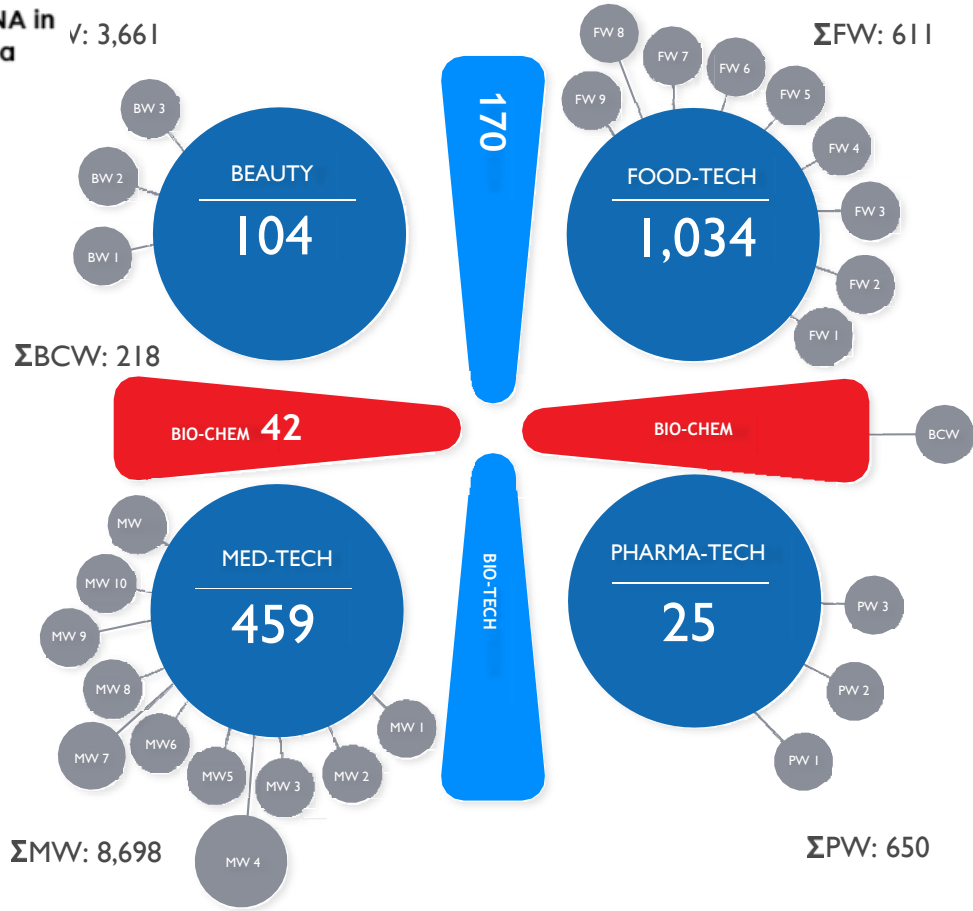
NA in
a
V: 3,661

ΣFW: 611

BW 3
BW 2
BW 1

BEAUTY
104

170

FW 8
FW 7
FW 6
FW 9
FW 5
FW 4
FW 3
FW 2
FW 1

FOOD-TECH
1,034

ΣBCW: 218

BIO-CHEM 42

BIO-CHEM

BCW

MW
MW 10
MW 9
MW 8
MW 7
MW6
MW5
MW 3
MW 2
MW 1
MW 4

MED-TECH
459

BIO-TECH

PHARMA-TECH
25

PW 3
PW 2
PW 1

ΣMW: 8,698

ΣPW: 650